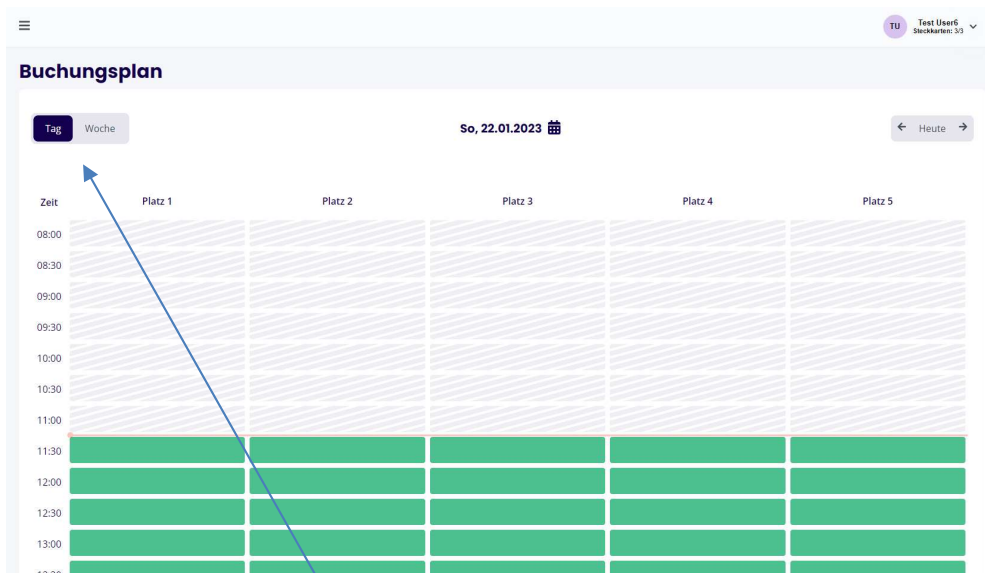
TU Test User6
Steckkarten: 3/3

Buchungsplan

Tag Woche

So, 22.01.2023

Heute

| Zeit | Platz 1 | Platz 2 | Platz 3 | Platz 4 | Platz 5 |
|---|---|---|---|---|---|
| 08:00 | | | | | |
| 08:30 | | | | | |
| 09:00 | | | | | |
| 09:30 | | | | | |
| 10:00 | | | | | |
| 10:30 | | | | | |
| 11:00 | | | | | |
| 11:30 | | | | | |
| 12:00 | | | | | |
| 12:30 | | | | | |
| 13:00 | | | | | |
| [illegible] | | | | | |